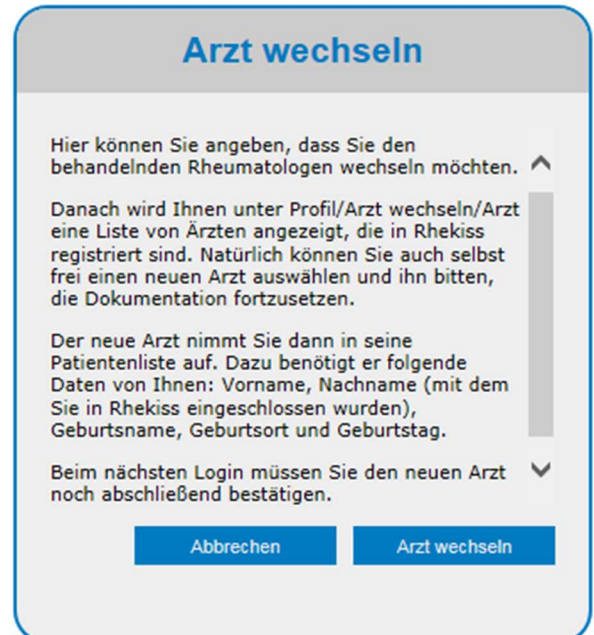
Arzt wechseln

Hier können Sie angeben, dass Sie den behandelnden Rheumatologen wechseln möchten.

Danach wird Ihnen unter Profil/Arzt wechseln/Arzt eine Liste von Ärzten angezeigt, die in Rhekiss registriert sind. Natürlich können Sie auch selbst frei einen neuen Arzt auswählen und ihn bitten, die Dokumentation fortzusetzen.

Der neue Arzt nimmt Sie dann in seine Patientenliste auf. Dazu benötigt er folgende Daten von Ihnen: Vorname, Nachname (mit dem Sie in Rhekiss eingeschlossen wurden), Geburtsname, Geburtsort und Geburtstag.

Beim nächsten Login müssen Sie den neuen Arzt noch abschließend bestätigen.

Abbrechen

Arzt wechseln